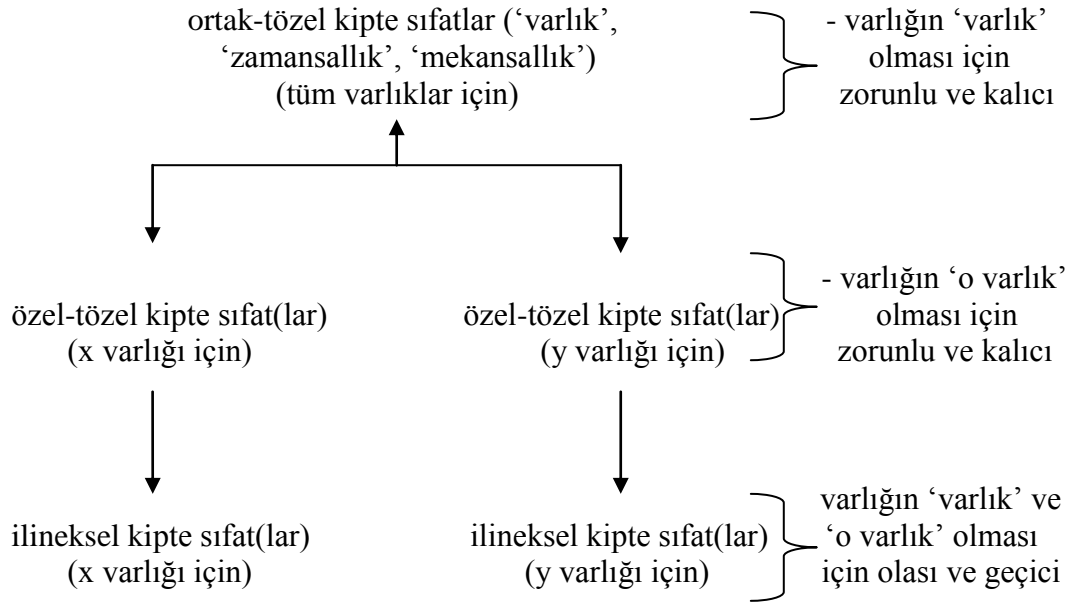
ortak-tözel kipte sıfatlar (‘varlık’, ‘zamansallık’, ‘mekansallık’) (tüm varlıklar için)

- varlığın ‘varlık’ olması için zorunlu ve kalıcı

özel-tözel kipte sıfat(lar) (x varlığı için)

özel-tözel kipte sıfat(lar) (y varlığı için)

- varlığın ‘o varlık’ olması için zorunlu ve kalıcı

ilineksel kipte sıfat(lar) (x varlığı için)

ilineksel kipte sıfat(lar) (y varlığı için)

varlığın ‘varlık’ ve ‘o varlık’ olması için olası ve geçici